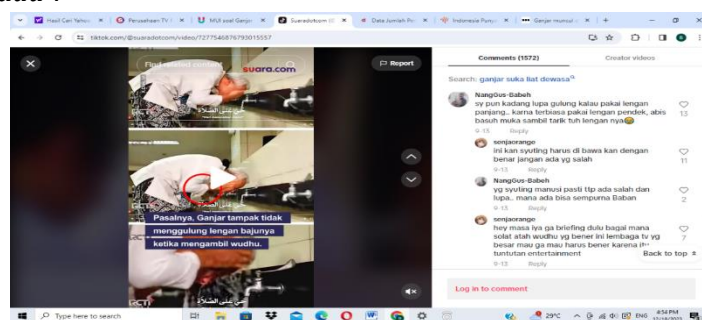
Hasil Cari Yahoo | Perusahaan TV | MUI soal Ganjar | Suaradotcom | Data Jumlah Pe | Indonesia Punya | Ganjar muncul

tiktok.com/@suaradotcom/video/7277546876793015557

Find related content

suara.com

Report

Pasalnya, Ganjar tampak tidak menggulung lengan bajunya ketika mengambil wudhu.

حي على الصلاة

RCTI

Comments (1572)

Creator videos

Search: ganjar suka liat dewasa

NangGus-Babeh
sy pun kadang lupa gulung kalau pakai lengan panjang.. karna terbiasa pakai lengan pendek, abis basuh muka sambil tarik tuh lengan nya😂
9-13 Reply
13

senjaorange
ini kan syuting harus di bawa kan dengan benar jangan ada yg salah
9-13 Reply
11

NangGus-Babeh
yg syuting manusi pasti tlp ada salah dan lupa.. mana ada bisa sempurna Baban
9-13 Reply
2

senjaorange
hey masa iya ga briefing dulu bagai mana solat atah wudhu yg bener ini lembaga tv yg besar mau ga mau harus bener karena itu tuntutan entertainment
9-13 Reply
7

Back to top

Log in to comment

Type here to search

29°C ENG 4:54 PM